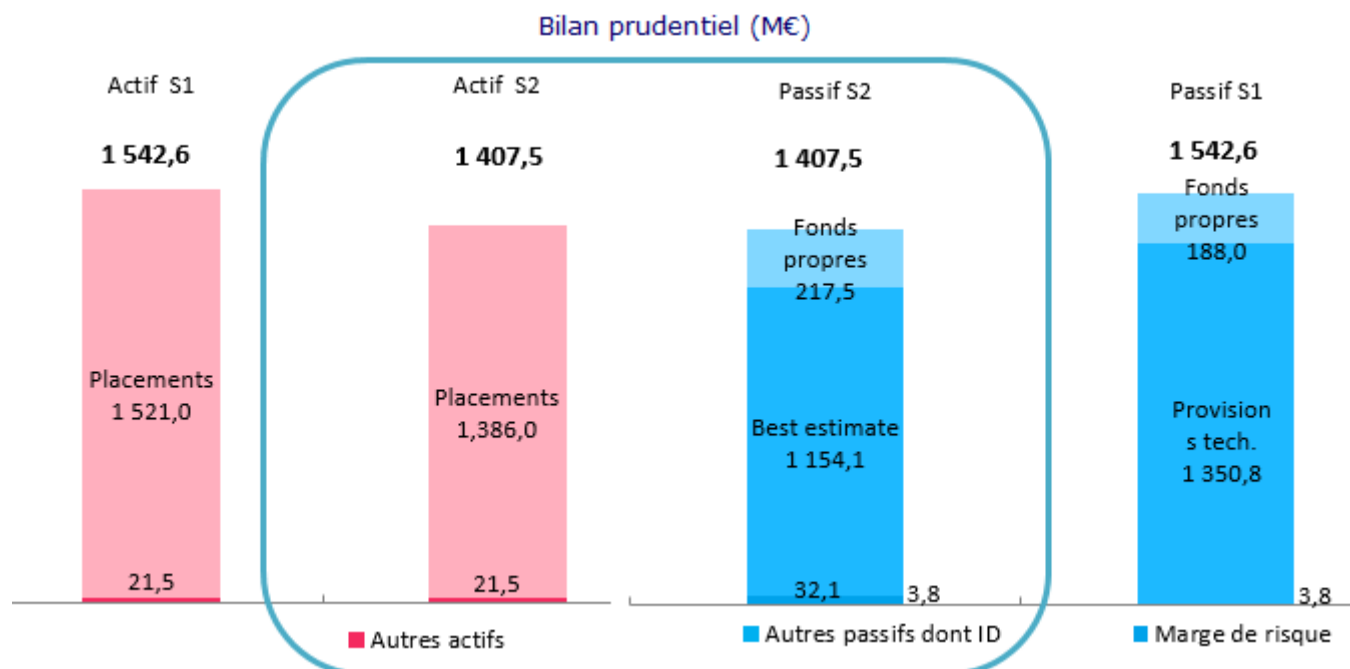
Bilan prudentiel (M€)

Actif S1

1 542,6

Placements 1 521,0

21,5

Actif S2

1 407,5

Placements 1,386,0

21,5

Passif S2

1 407,5

Fonds propres 217,5

Best estimate 1 154,1

32,1

3,8

Passif S1

1 542,6

Fonds propres 188,0

Provision s tech. 1 350,8

3,8

Autres actifs

Autres passifs dont ID

Marge de risque